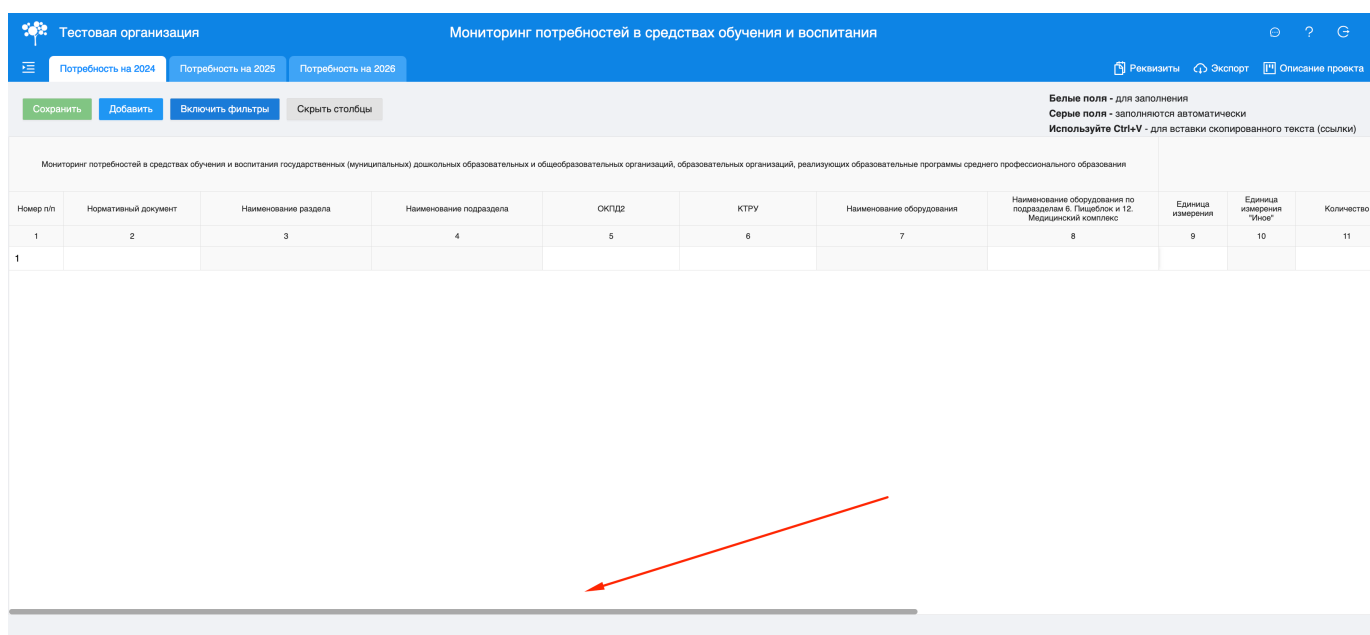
Тестовая организация

Мониторинг потребностей в средствах обучения и воспитания

Потребность на 2024 Потребность на 2025 Потребность на 2026

Реквизиты Экспорт Описание проекта

Сохранить Добавить Включить фильтры Скрыть столбцы

**Белые поля -** для заполнения
**Серые поля -** заполняются автоматически
**Используйте Ctrl+V** - для вставки скопированного текста (ссылки)

Мониторинг потребностей в средствах обучения и воспитания государственных (муниципальных) дошкольных образовательных и общеобразовательных организаций, образовательных организаций, реализующих образовательные программы среднего профессионального образования

| Номер п/п | Нормативный документ | Наименование раздела | Наименование подраздела | ОКПД2 | КТРУ | Наименование оборудования | Наименование оборудования по подразделам 6. Пищеблок и 12. Медицинский комплекс | Единица измерения | Единица измерения "Иное" | Количество |
|---|---|---|---|---|---|---|---|---|---|---|
| 1 | 2 | 3 | 4 | 5 | 6 | 7 | 8 | 9 | 10 | 11 |
| 1 | | | | | | | | | | |